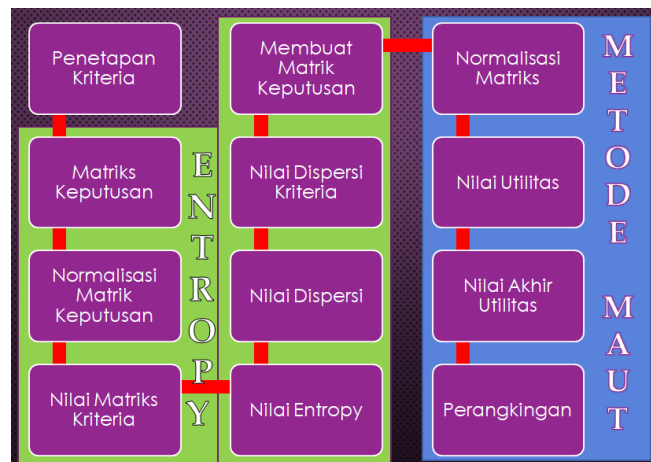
Penetapan Kriteria

Matriks Keputusan

Normalisasi Matrik Keputusan

Nilai Matriks Kriteria

ENTROPY

Membuat Matrik Keputusan

Nilai Dispersi Kriteria

Nilai Dispersi

Nilai Entropy

Normalisasi Matriks

Nilai Utilitas

Nilai Akhir Utilitas

Perangkingan

METODE MAUT